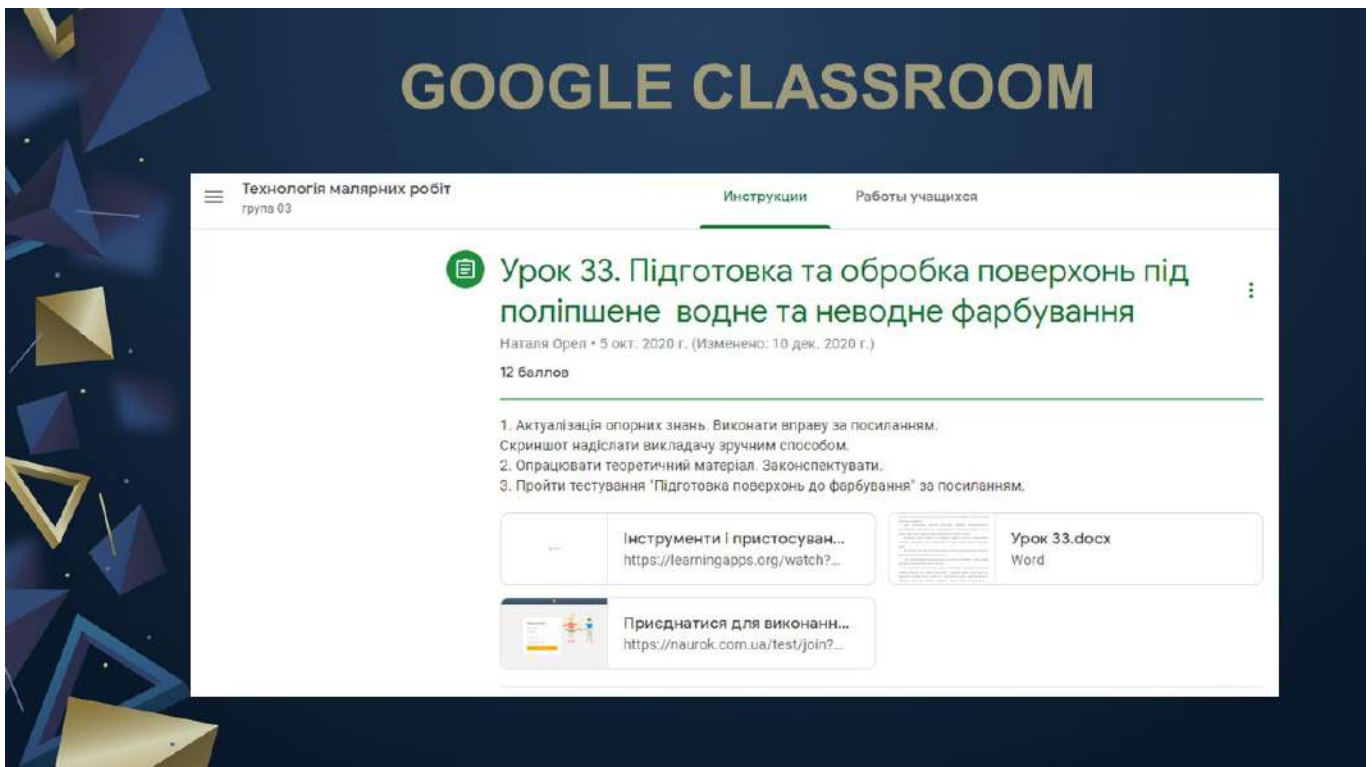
GOOGLE CLASSROOM

Технологія малярних робіт
група 03

Инструкции
Работы учащихся

Урок 33. Підготовка та обробка поверхонь під поліпшене водне та неводне фарбування

Наталя Орел • 5 окт. 2020 г. (Изменено: 10 дек. 2020 г.)

12 баллов

1. Актуалізація опорних знань. Виконати вправу за посиланням.
Скриншот надіслати викладачу зручним способом.
2. Опрацювати теоретичний матеріал. Законспектувати.
3. Пройти тестування "Підготовка поверхонь до фарбування" за посиланням.

Інструменти і пристосуван...
https://learningapps.org/watch?...

Урок 33.docx
Word

Приєднатися для виконанн...
https://naurok.com.ua/test/join?...